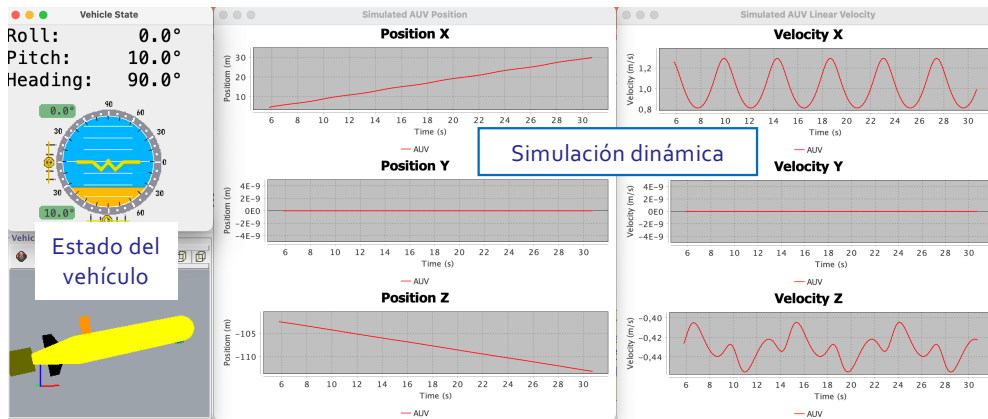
Vehicle State
Roll: 0.0°
Pitch: 10.0°
Heading: 90.0°

0.0°
10.0°
90
60
30
0
30
60

Estado del vehículo

Simulated AUV Position

Position X
Positon (m)
30
20
10
6 8 10 12 14 16 18 20 22 24 26 28 30
Time (s)
AUV

Position Y
Positon (m)
4E−9
2E−9
0E0
−2E−9
−4E−9
6 8 10 12 14 16 18 20 22 24 26 28 30
Time (s)
AUV

Position Z
Positom (m)
−105
−110
6 8 10 12 14 16 18 20 22 24 26 28 30
Time (s)
AUV

Simulación dinámica

Simulated AUV Linear Velocity

Velocity X
Velocity (m/s)
1,2
1,0
0,8
6 8 10 12 14 16 18 20 22 24 26 28 30
Time (s)
AUV

Velocity Y
Velocity (m/s)
4E−9
2E−9
0E0
−2E−9
−4E−9
6 8 10 12 14 16 18 20 22 24 26 28 30
Time (s)
AUV

Velocity Z
Velocity (m/s)
−0,40
−0,42
−0,44
6 8 10 12 14 16 18 20 22 24 26 28 30
Time (s)
AUV